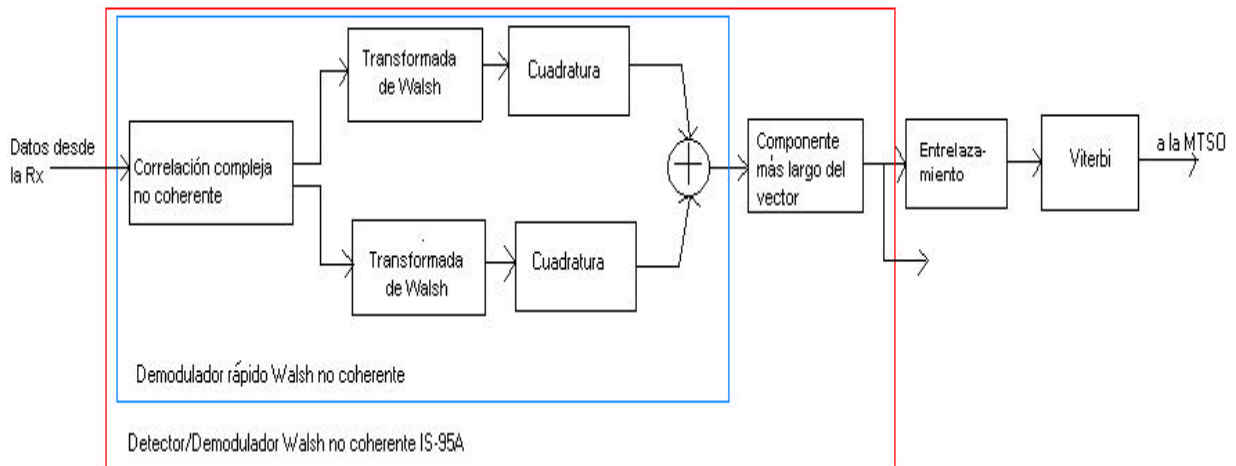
Datos desde la Rx

Correlación compleja no coherente

Transformada de Walsh

Cuadratura

Transformada de Walsh

Cuadratura

Componente más largo del vector

Entrelazamiento

Viterbi

a la MTSO

Demodulador rápido Walsh no coherente

Detector/Demodulador Walsh no coherente IS-95A